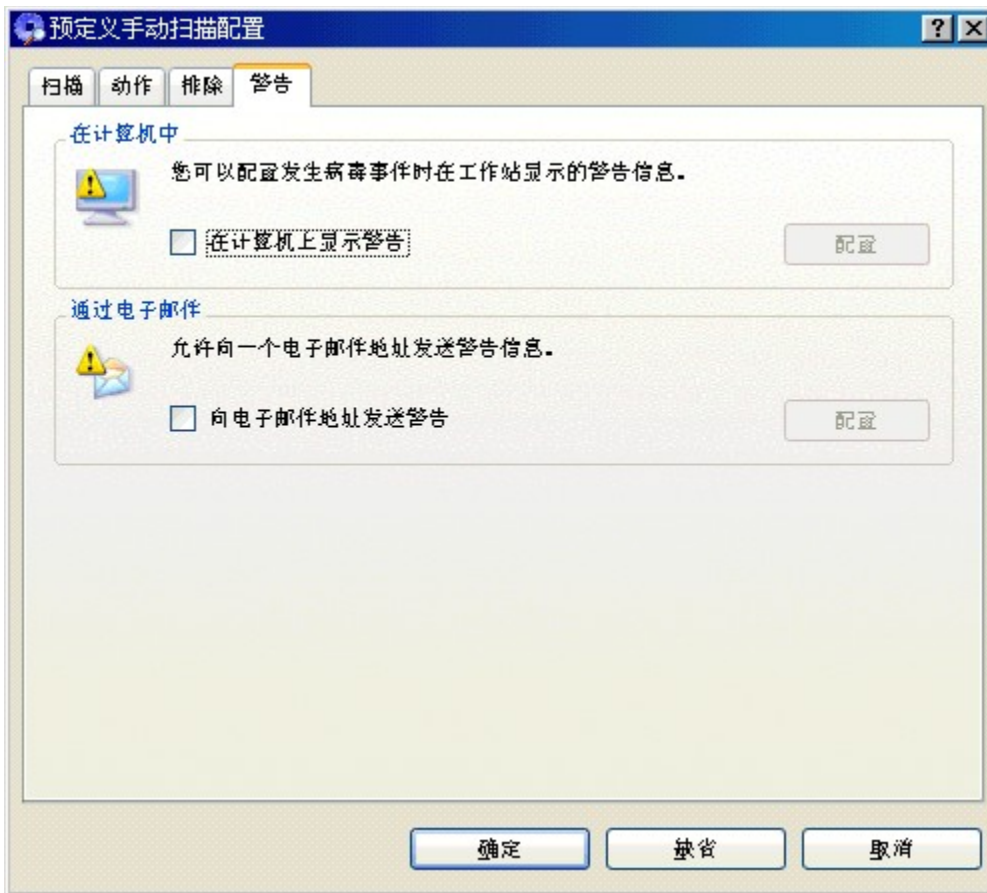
预定义手动扫描配置

?

扫描 动作 排除 警告

在计算机中

您可以配置发生病毒事件时在工作站显示的警告信息。

在计算机上显示警告

配置

通过电子邮件

允许向一个电子邮件地址发送警告信息。

向电子邮件地址发送警告

配置

确定 缺省 取消